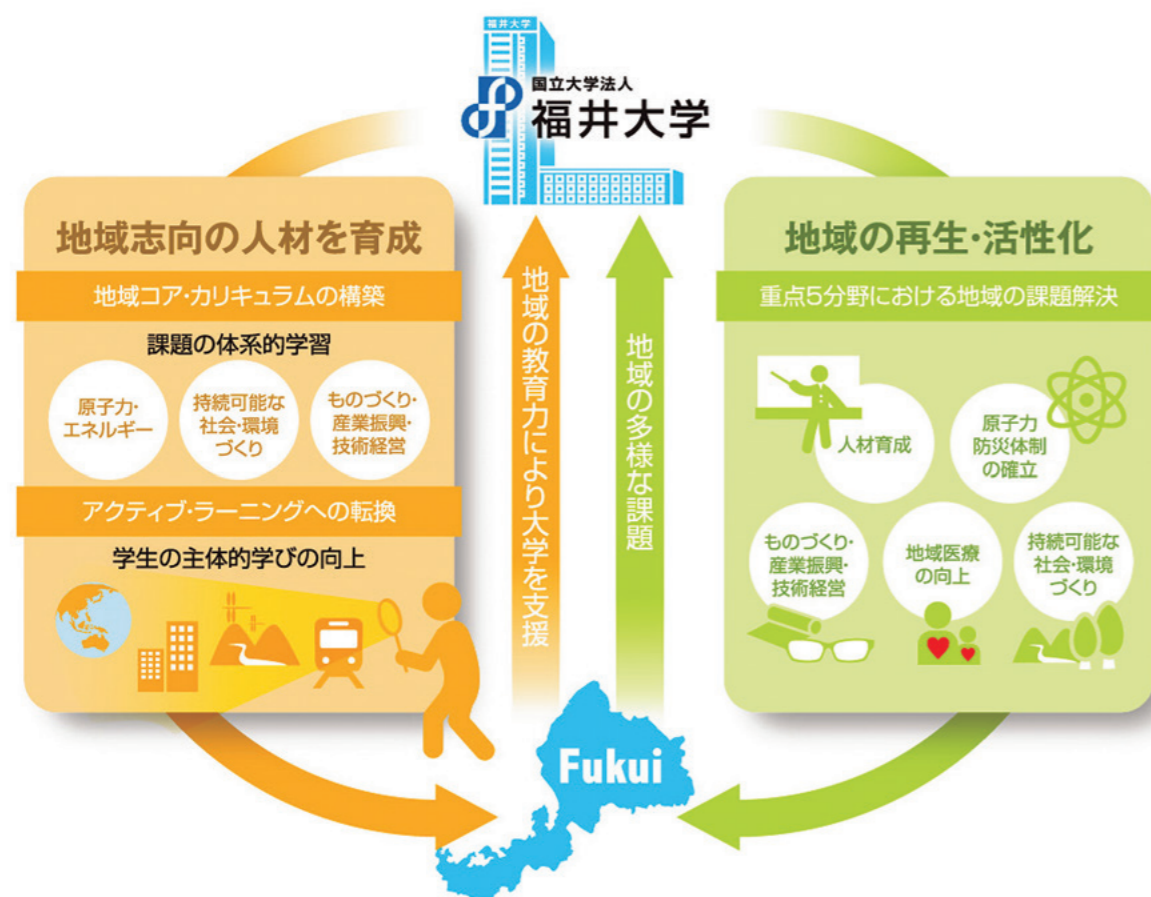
福井大学

国立大学法人
福井大学

地域志向の人材を育成

地域コア・カリキュラムの構築

課題の体系的学習

原子力・エネルギー

持続可能な社会・環境づくり

ものづくり・産業振興・技術経営

アクティブ・ラーニングへの転換

学生の主体的学びの向上

地域の教育力により大学を支援

地域の多様な課題

地域の再生・活性化

重点5分野における地域の課題解決

人材育成

原子力防災体制の確立

ものづくり・産業振興・技術経営

地域医療の向上

持続可能な社会・環境づくり

Fukui